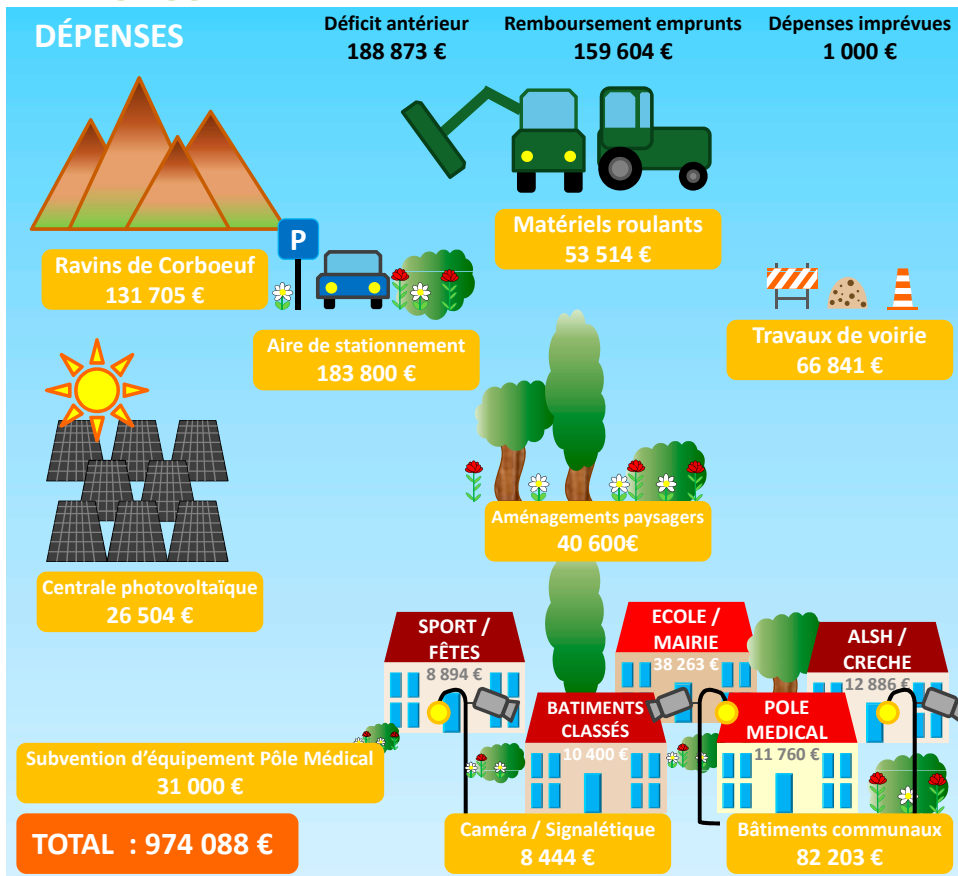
DÉPENSES

Déficit antérieur
188 873 €

Remboursement emprunts
159 604 €

Dépenses imprévues
1 000 €

Ravins de Corboeuf
131 705 €

P

Aire de stationnement
183 800 €

Matériels roulants
53 514 €

Travaux de voirie
66 841 €

Centrale photovoltaïque
26 504 €

Aménagements paysagers
40 600€

SPORT / FÊTES
8 894 €

ECOLE / MAIRIE
38 263 €

ALSH / CRECHE
12 886 €

BATIMENTS CLASSÉS
10 400 €

POLE MEDICAL
11 760 €

Subvention d'équipement Pôle Médical
31 000 €

TOTAL : 974 088 €

Caméra / Signalétique
8 444 €

Bâtiments communaux
82 203 €